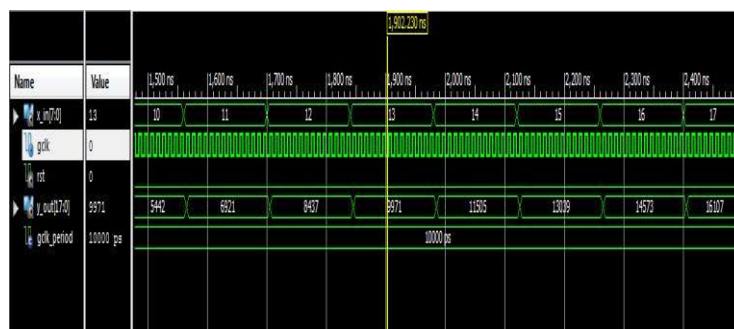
1,902.230 ns

| Name | Value |
|---|---|
| x_in[7:0] | 13 |
| gclk | 0 |
| rst | 0 |
| y_out[17:0] | 9971 |
| gclk_period | 10000 ps |

1,500 ns 1,600 ns 1,700 ns 1,800 ns 1,900 ns 2,000 ns 2,100 ns 2,200 ns 2,300 ns 2,400 ns

10 11 12 13 14 15 16 17

5442 6821 8437 9971 11505 13039 14573 16107

10000 ps